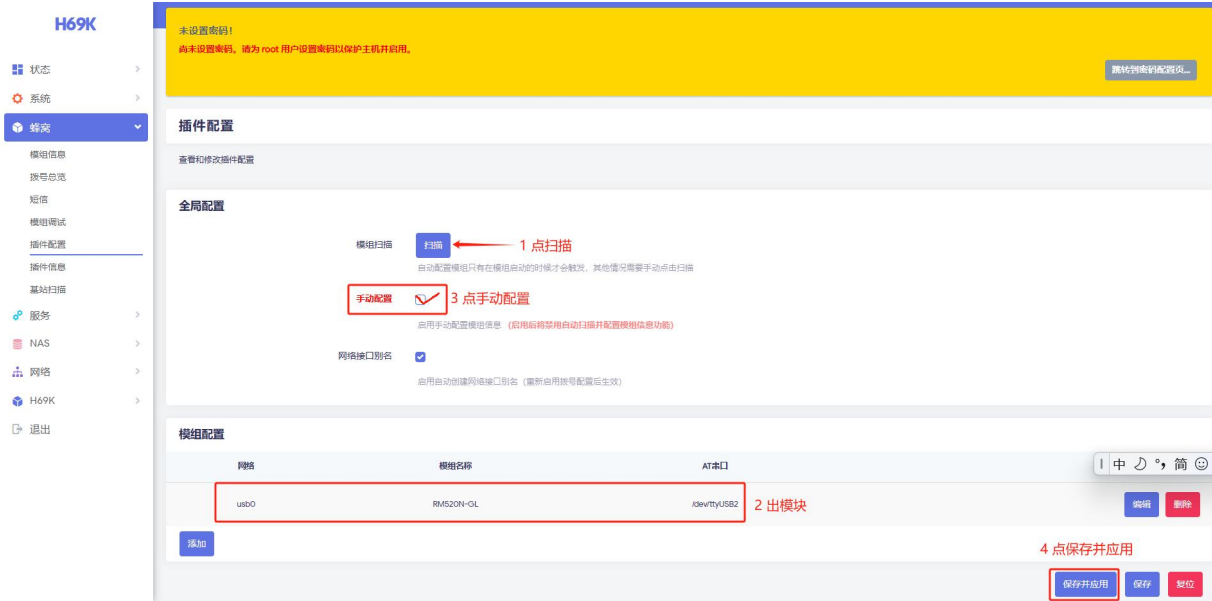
H69K

状态
系统
蜂窝
模组信息
拨号总览
短信
模组调试
插件配置
插件信息
基站扫描
服务
NAS
网络
H69K
退出

未设置密码！
尚未设置密码。请为 root 用户设置密码以保护主机并启用。

跳转到密码配置页...

插件配置

查看和修改插件配置

全局配置

模组扫描 扫描 1 点扫描

自动配置模组只有在模组启动的时候才会触发，其他情况需要手动点击扫描

手动配置 3 点手动配置

启用手动配置模组信息（启用后将禁用自动扫描并配置模组信息功能）

网络接口别名

启用自动创建网络接口别名（重新启用拨号配置后生效）

模组配置

| 网络 | 模组名称 | AT串口 | |
|---|---|---|---|
| usb0 | RM520N-GL | /dev/ttyUSB2 | 编辑 删除 |

2 出模块

中 简

添加

4 点保存并应用

保存并应用 保存 复位